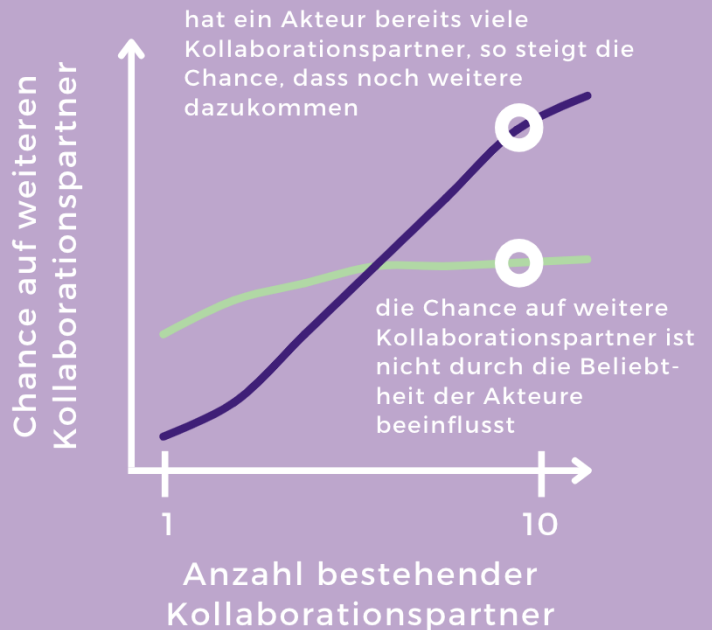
hat ein Akteur bereits viele Kollaborationspartner, so steigt die Chance, dass noch weitere dazukommen

Chance auf weiteren Kollaborationspartner

die Chance auf weitere Kollaborationspartner ist nicht durch die Beliebtheit der Akteure beeinflusst

1

10

Anzahl bestehender Kollaborationspartner